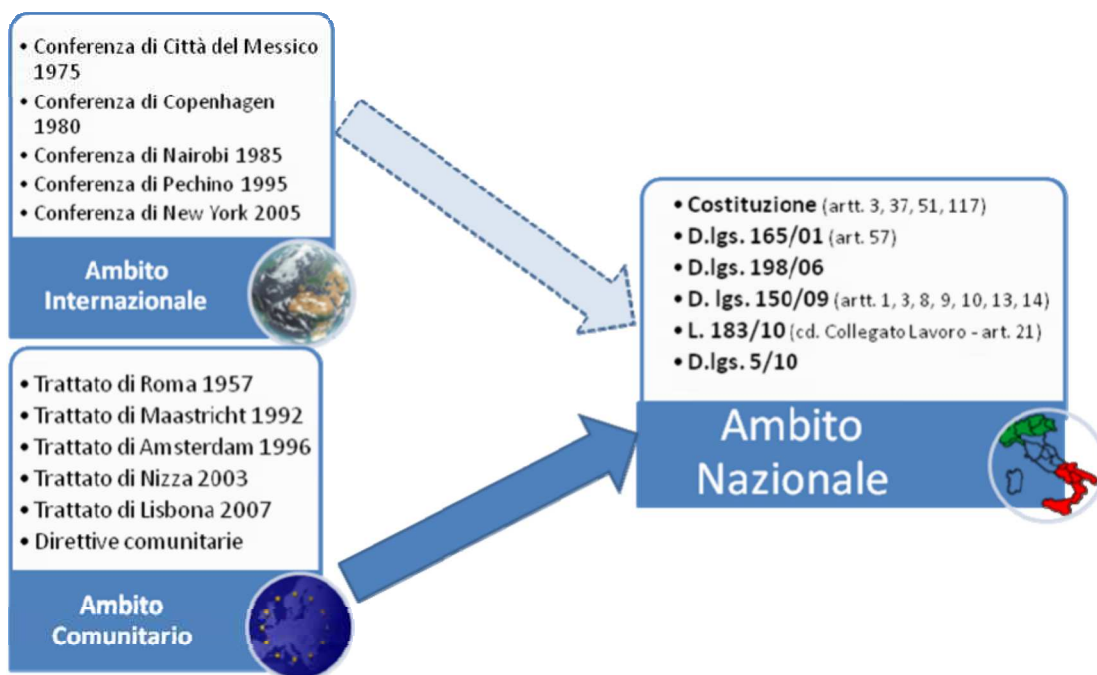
• Conferenza di Città del Messico 1975
• Conferenza di Copenhagen 1980
• Conferenza di Nairobi 1985
• Conferenza di Pechino 1995
• Conferenza di New York 2005

Ambito Internazionale

• Trattato di Roma 1957
• Trattato di Maastricht 1992
• Trattato di Amsterdam 1996
• Trattato di Nizza 2003
• Trattato di Lisbona 2007
• Direttive comunitarie

Ambito Comunitario

• Costituzione (artt. 3, 37, 51, 117)
• D.lgs. 165/01 (art. 57)
• D.lgs. 198/06
• D. lgs. 150/09 (artt. 1, 3, 8, 9, 10, 13, 14)
• L. 183/10 (cd. Collegato Lavoro - art. 21)
• D.lgs. 5/10

Ambito Nazionale